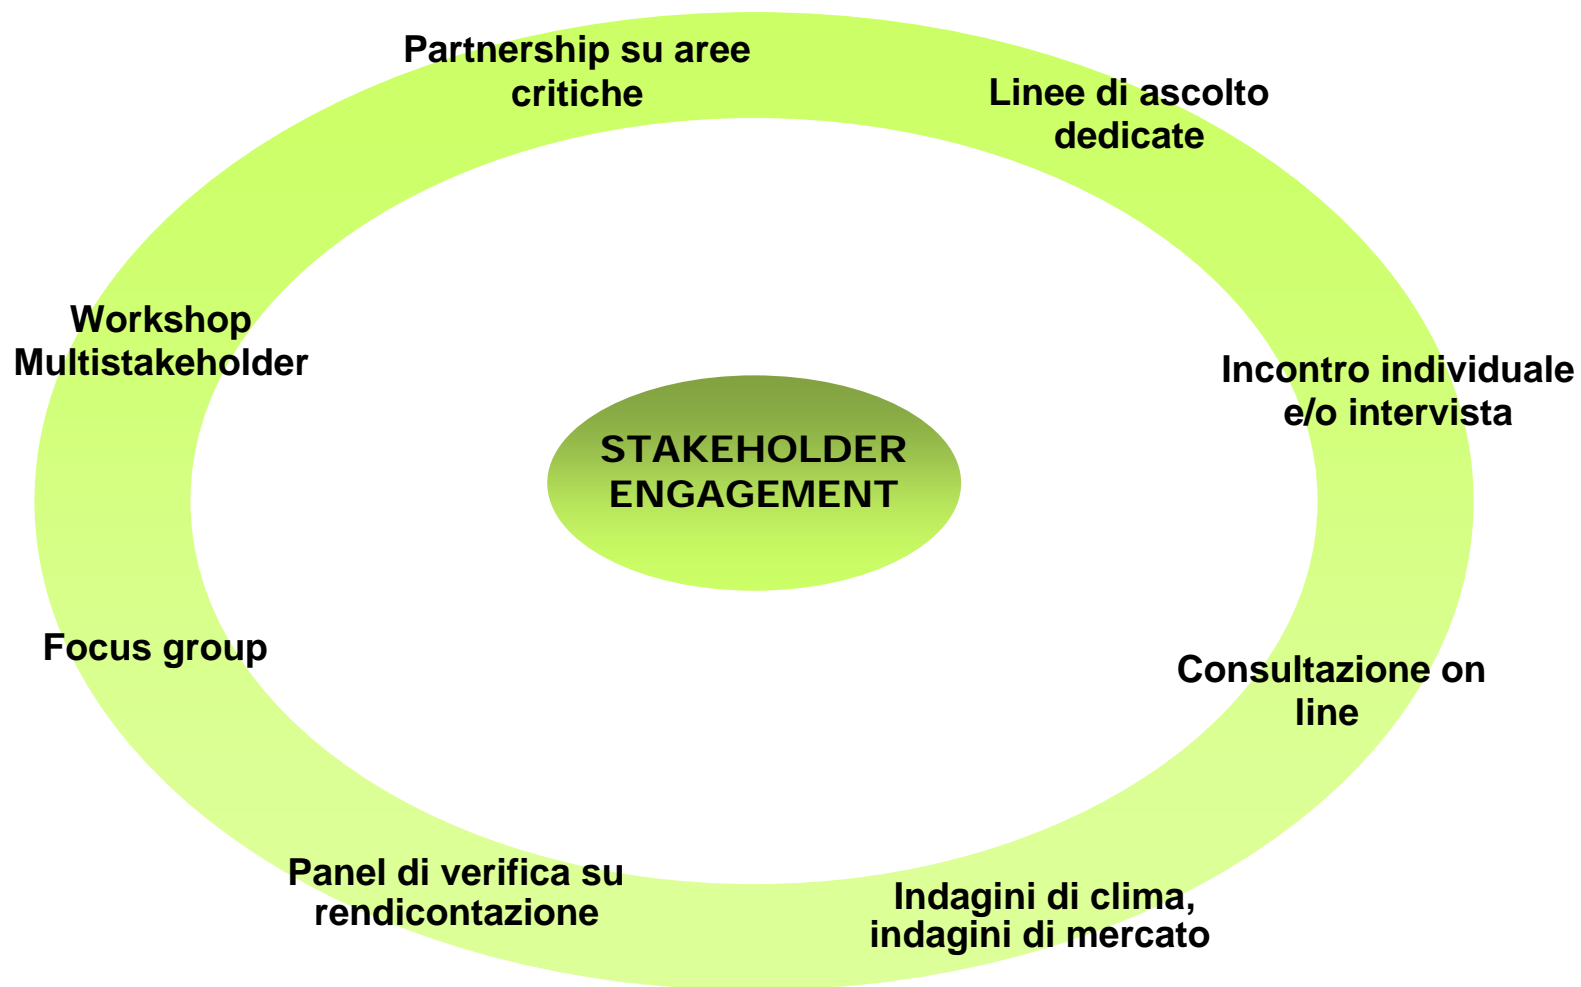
Partnership su aree critiche

Linee di ascolto dedicate

Workshop Multistakeholder

Incontro individuale e/o intervista

STAKEHOLDER ENGAGEMENT

Focus group

Consultazione on line

Panel di verifica su rendicontazione

Indagini di clima, indagini di mercato